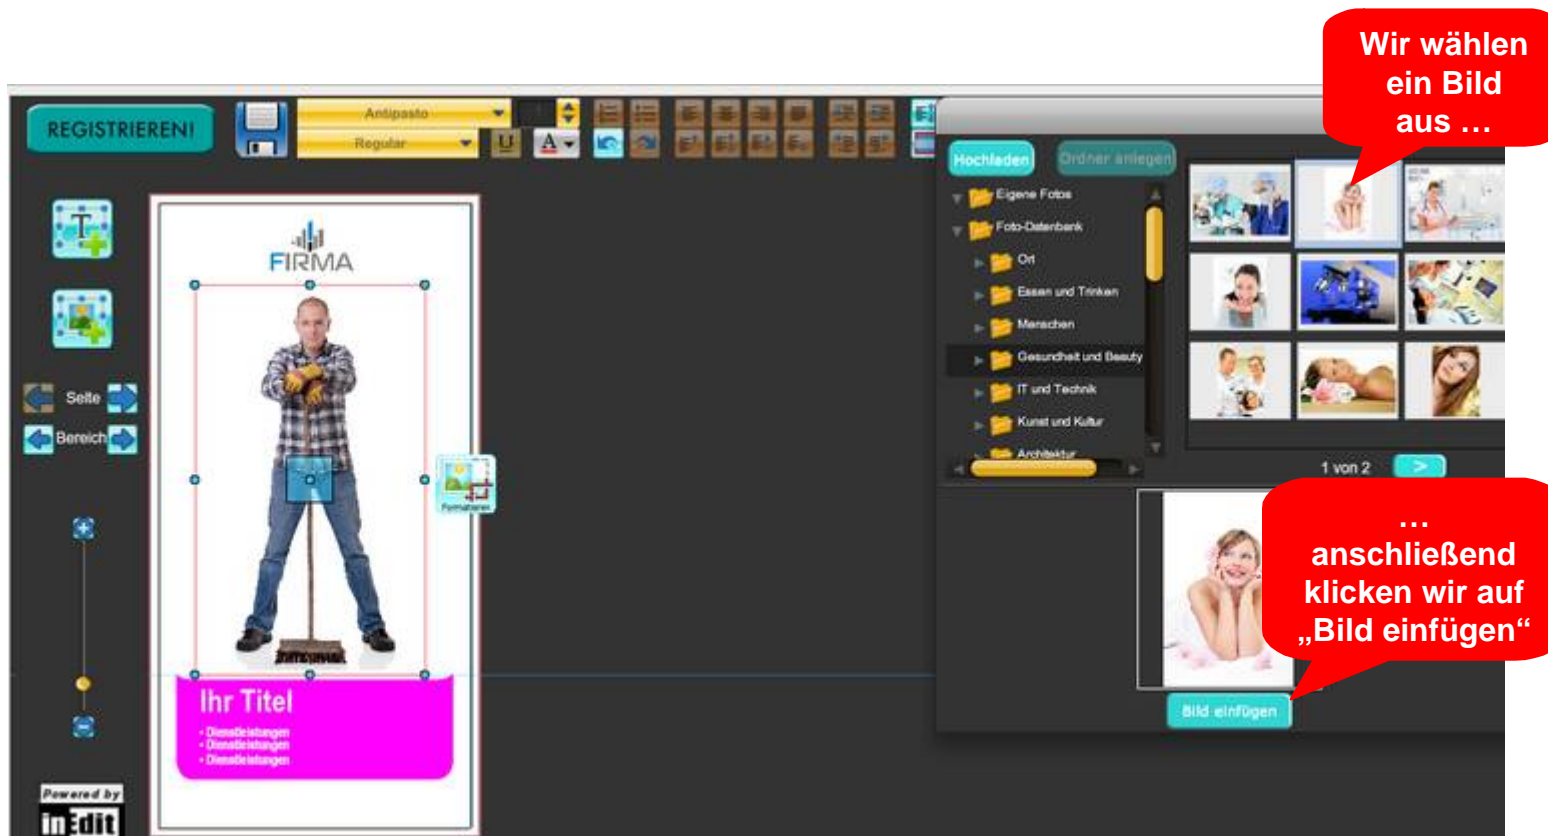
Wir wählen ein Bild aus …

REGISTRIEREN!

Antipasto

Regular

Hochladen

Ordner anlegen

Eigene Fotos

Foto-Datenbank

Ort

Essen und Trinken

Menschen

Gesundheit und Beauty

IT und Technik

Kunst und Kultur

Architektur

1 von 2

>

… anschließend klicken wir auf „Bild einfügen“

Bild einfügen

Seite

Bereich

FIRMA

Formatieren

Ihr Titel

• Dienstleistungen
• Dienstleistungen
• Dienstleistungen

Powered by

inEdit